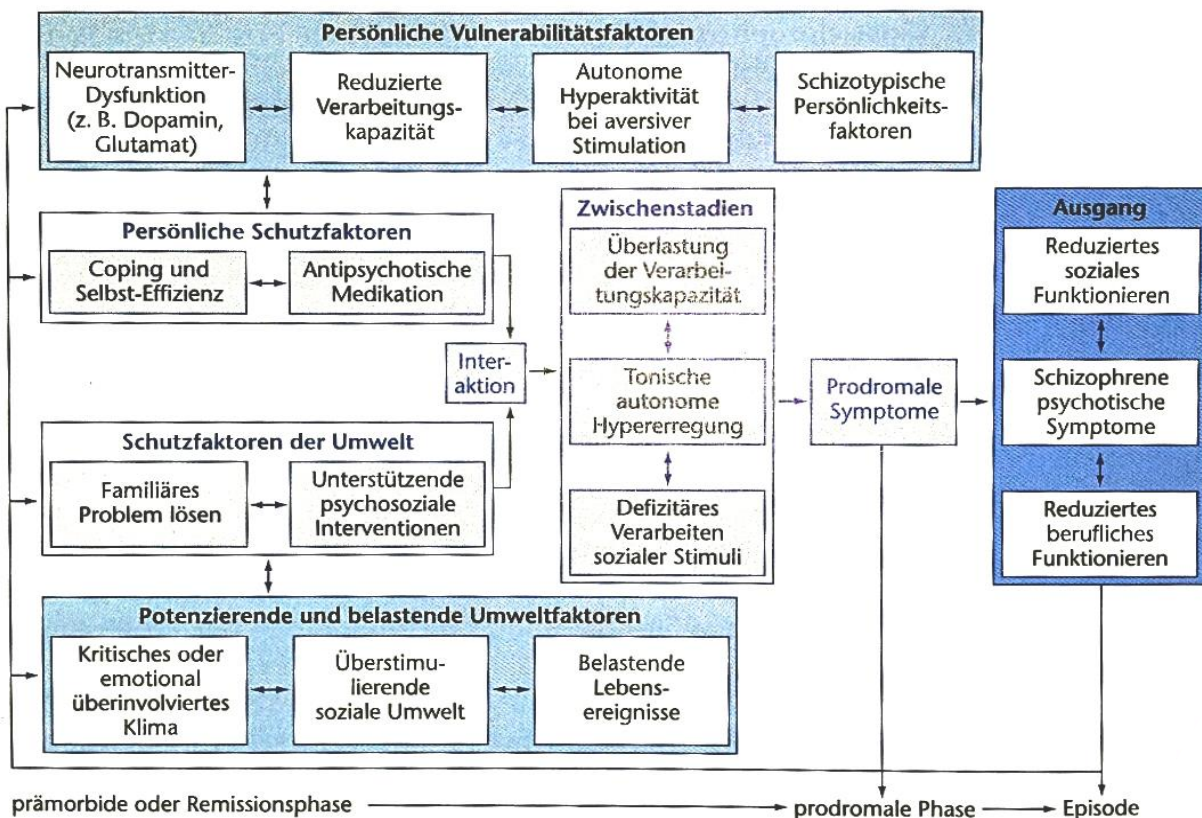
Persönliche Vulnerabilitätsfaktoren

Neurotransmitter-Dysfunktion (z. B. Dopamin, Glutamat)

Reduzierte Verarbeitungskapazität

Autonome Hyperaktivität bei aversiver Stimulation

Schizotypische Persönlichkeitsfaktoren

Persönliche Schutzfaktoren

Coping und Selbst-Effizienz

Antipsychotische Medikation

Schutzfaktoren der Umwelt

Familiäres Problem lösen

Unterstützende psychosoziale Interventionen

Inter-aktion

Zwischenstadien

Überlastung der Verarbeitungskapazität

Tonische autonome Hypererregung

Defizitäres Verarbeiten sozialer Stimuli

Prodromale Symptome

Ausgang

Reduziertes soziales Funktionieren

Schizophrene psychotische Symptome

Reduziertes berufliches Funktionieren

Potenzierende und belastende Umweltfaktoren

Kritisches oder emotional überinvolviertes Klima

Überstimulierende soziale Umwelt

Belastende Lebensereignisse

prämorbide oder Remissionsphase

prodromale Phase

Episode